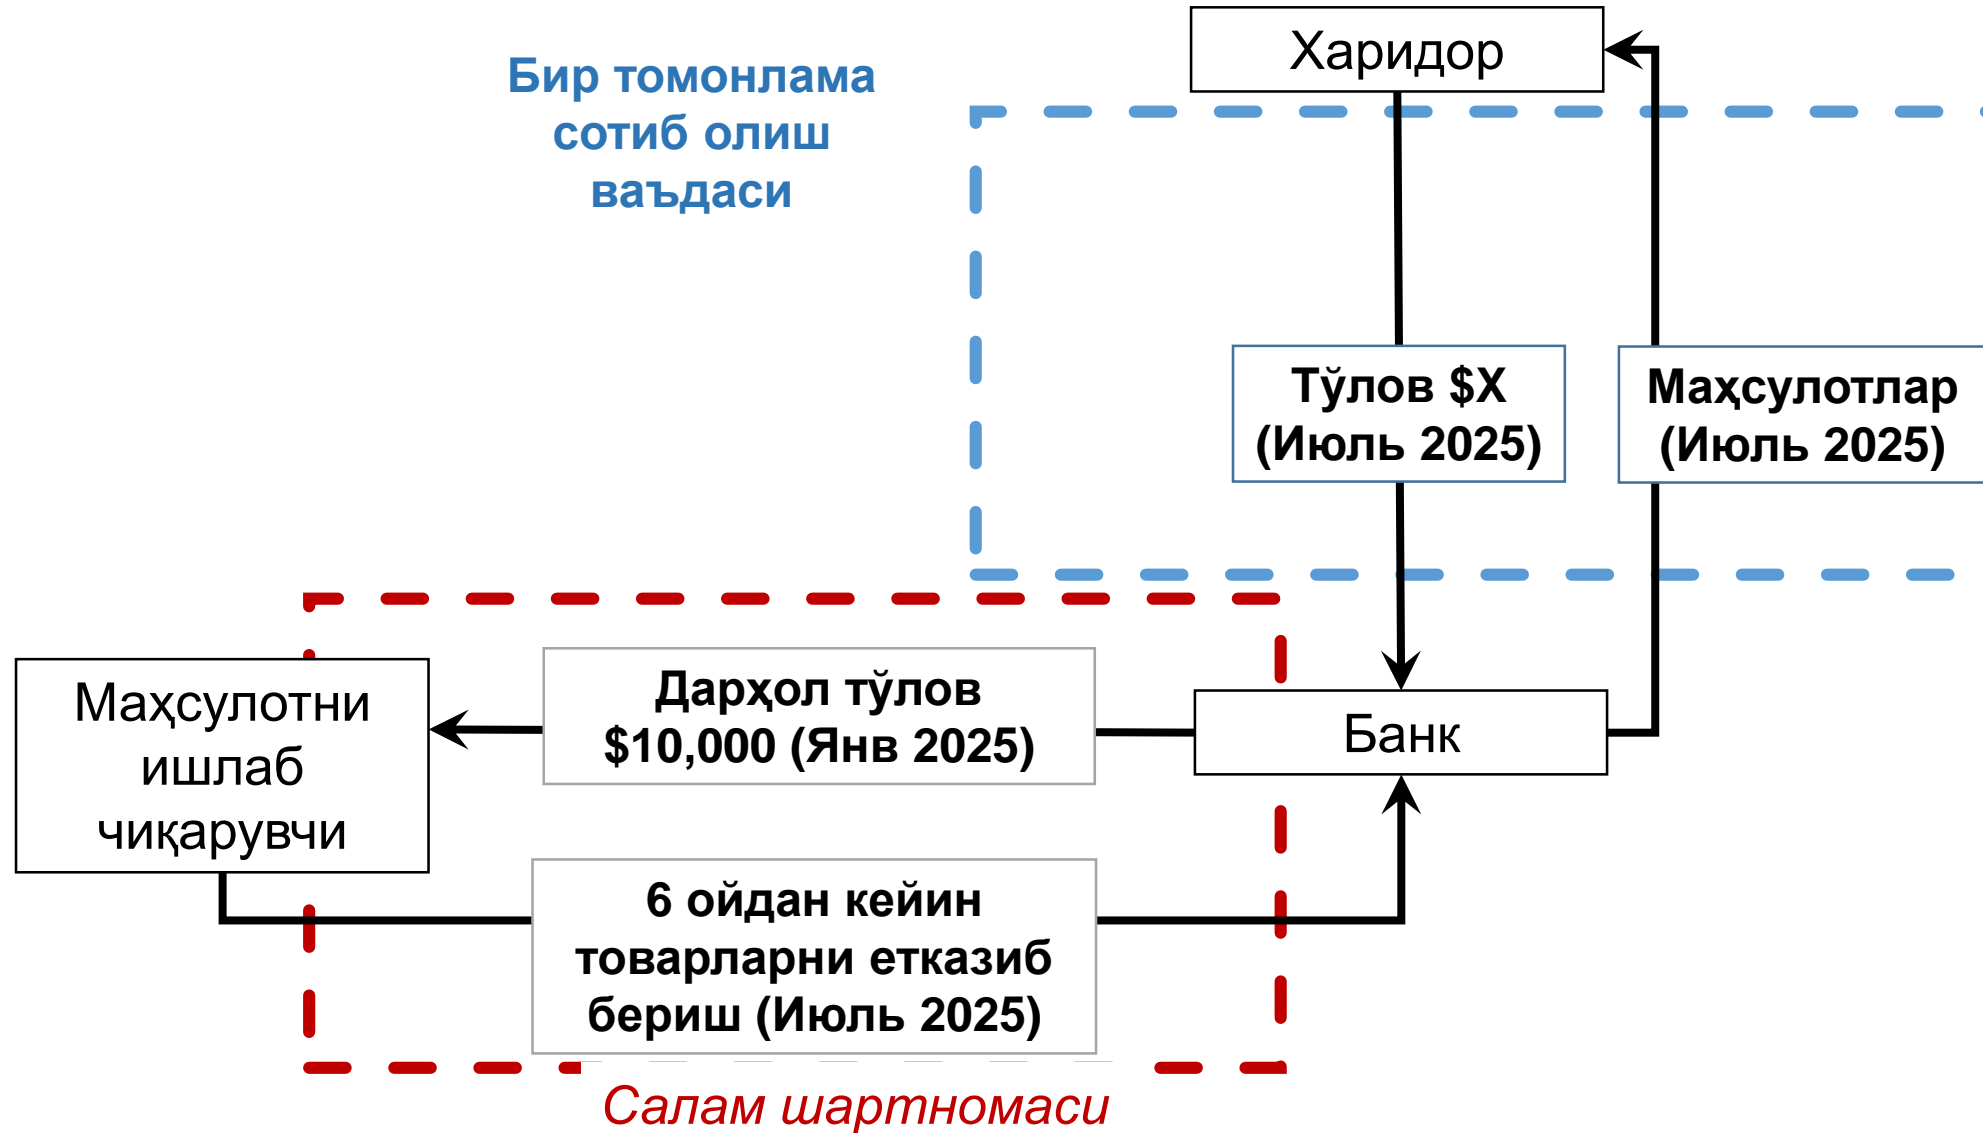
Бир томонлама сотиб олиш ваъдаси

Харидор

Тўлов $X (Июль 2025)

Маҳсулотлар (Июль 2025)

Маҳсулотни ишлаб чиқарувчи

Дарҳол тўлов $10,000 (Янв 2025)

Банк

6 ойдан кейин товарларни етказиб бериш (Июль 2025)

Салам шартномаси